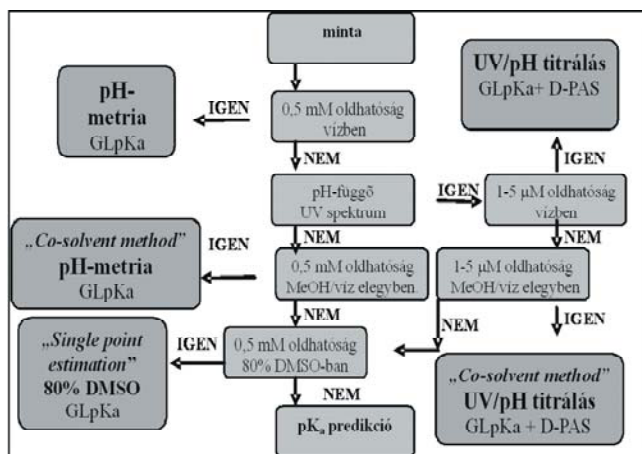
minta

pH-metria
GLpKa

IGEN

0,5 mM oldhatóság vízben

NEM

UV/pH titrálás
GLpKa+ D-PAS

IGEN

pH-függő UV spektrum

IGEN

1-5 µM oldhatóság vízben

NEM

„Co-solvent method"
pH-metria
GLpKa

IGEN

NEM

0,5 mM oldhatóság MeOH/víz elegyben

1-5 µM oldhatóság MeOH/víz elegyben

NEM

NEM

IGEN

„Single point estimation"
80% DMSO
GLpKa

IGEN

0,5 mM oldhatóság 80% DMSO-ban

NEM

$pK_a$ predikció

„Co-solvent method"
UV/pH titrálás
GLpKa + D-PAS